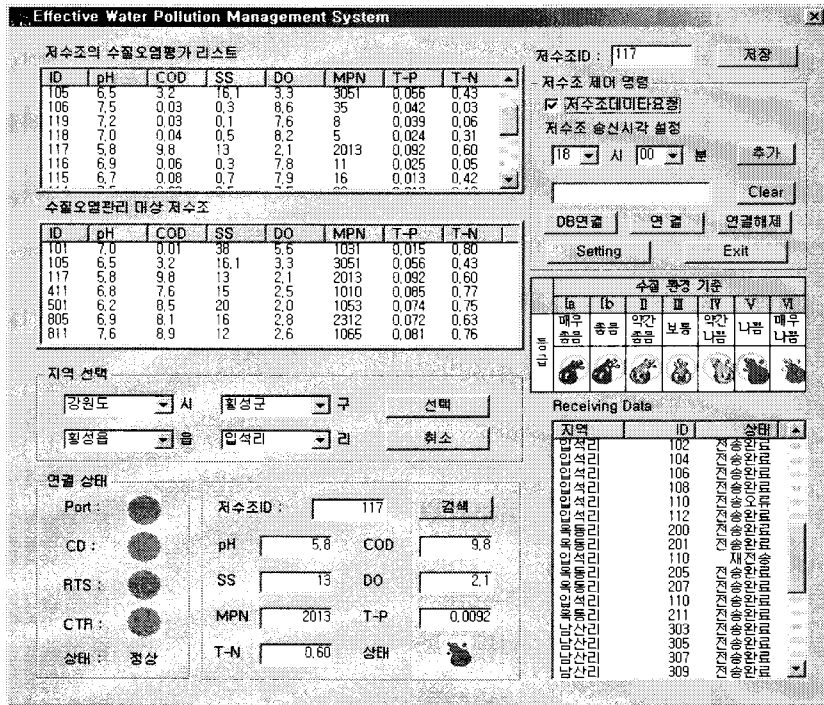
Effective Water Pollution Management System

저수조의 수질오염평가 리스트

| ID | pH | COD | SS | DO | MPN | T-P | T-N |
|---|---|---|---|---|---|---|---|
| 105 | 6.5 | 3.2 | 16.1 | 3.3 | 3051 | 0.056 | 0.43 |
| 106 | 7.5 | 0.03 | 0.3 | 8.6 | 35 | 0.042 | 0.03 |
| 119 | 7.2 | 0.03 | 0.1 | 7.6 | 8 | 0.039 | 0.06 |
| 118 | 7.0 | 0.04 | 0.5 | 8.2 | 5 | 0.024 | 0.31 |
| 117 | 5.8 | 9.8 | 13 | 2.1 | 2013 | 0.092 | 0.60 |
| 116 | 6.9 | 0.06 | 0.3 | 7.8 | 11 | 0.025 | 0.05 |
| 115 | 6.7 | 0.08 | 0.7 | 7.9 | 16 | 0.013 | 0.42 |

수질오염관리 대상 저수조

| ID | pH | COD | SS | DO | MPN | T-P | T-N |
|---|---|---|---|---|---|---|---|
| 101 | 7.0 | 0.01 | 38 | 5.6 | 1031 | 0.015 | 0.80 |
| 105 | 6.5 | 3.2 | 16.1 | 3.3 | 3051 | 0.056 | 0.43 |
| 117 | 5.8 | 9.8 | 13 | 2.1 | 2013 | 0.092 | 0.60 |
| 411 | 6.8 | 7.6 | 15 | 2.5 | 1010 | 0.085 | 0.77 |
| 501 | 6.2 | 8.5 | 20 | 2.0 | 1053 | 0.074 | 0.75 |
| 805 | 6.9 | 8.1 | 16 | 2.8 | 2312 | 0.072 | 0.63 |
| 811 | 7.6 | 8.9 | 12 | 2.6 | 1065 | 0.081 | 0.76 |

지역 선택
강원도 시 횡성군 구 선택
횡성읍 읍 입석리 리 취소

연결 상태
Port :
CD :
RTS :
CTR :
상태 : 정상

저수조ID : 117 검색
pH 5.8 COD 9.8
SS 13 DO 2.1
MPN 2013 T-P 0.0092
T-N 0.60 상태

저수조ID : 117 저장
저수조 제어 명령
저수조데이터요청
저수조 송신시각 설정
18 시 00 분 추가
Clear
DB연결 연 결 연결해제
Setting Exit

| 수질 환경 기준 |||||||
|---|---|---|---|---|---|---|
| Ia | Ib | II | III | IV | V | VI |
| 매우좋음 | 좋음 | 약간좋음 | 보통 | 약간나쁨 | 나쁨 | 매우나쁨 |

등급

Receiving Data

| 지역 | ID | 상태 |
|---|---|---|
| 입석리 | 102 | 전송완료 |
| 입석리 | 104 | 전송완료 |
| 입석리 | 106 | 전송완료 |
| 입석리 | 108 | 전송완료 |
| 입석리 | 110 | 전송오류 |
| 입석리 | 112 | 전송완료 |
| 옥동리 | 200 | 전송완료 |
| 옥동리 | 201 | 전송완료 |
| 입석리 | 110 | 재전송 |
| 옥동리 | 205 | 전송완료 |
| 옥동리 | 207 | 전송완료 |
| 입석리 | 110 | 전송완료 |
| 옥동리 | 211 | 전송완료 |
| 남산리 | 303 | 전송완료 |
| 남산리 | 305 | 전송완료 |
| 남산리 | 307 | 전송완료 |
| 남산리 | 309 | 전송완료 |